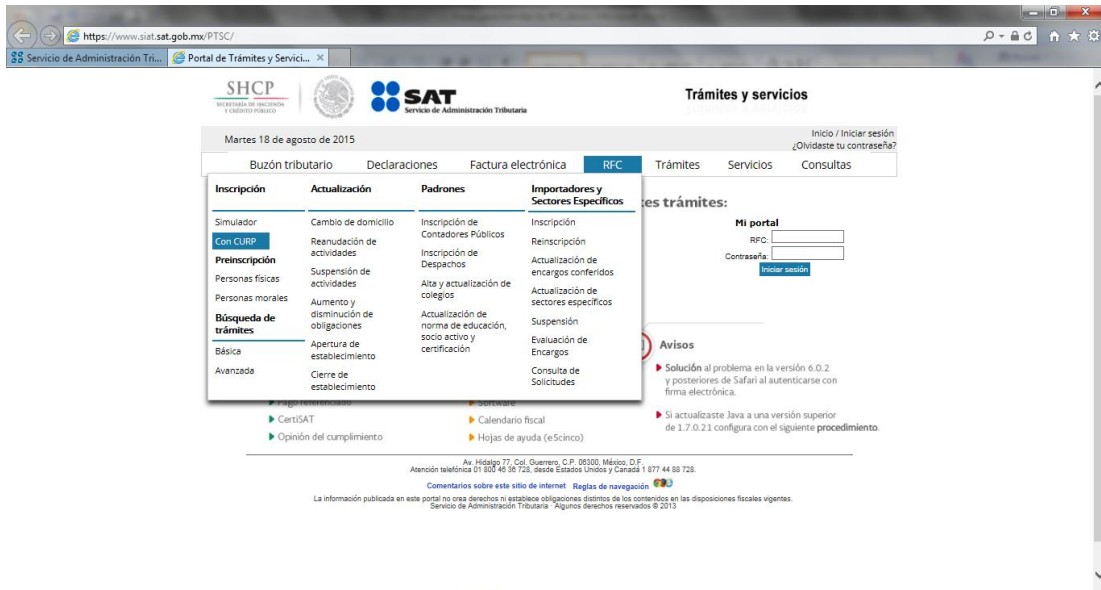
https://www.siat.sat.gob.mx/PTSC/

Servicio de Administración Tri...
Portal de Trámites y Servici...

SHCP
SECRETARÍA DE HACIENDA Y CRÉDITO PÚBLICO

SAT
Servicio de Administración Tributaria

Trámites y servicios

Martes 18 de agosto de 2015

Inicio / Iniciar sesión
¿Olvidaste tu contraseña?

Buzón tributario
Declaraciones
Factura electrónica
RFC
Trámites
Servicios
Consultas

Inscripción
Simulador
Con CURP
Preinscripción
Personas físicas
Personas morales
Búsqueda de trámites
Básica
Avanzada

Actualización
Cambio de domicilio
Reanudación de actividades
Suspensión de actividades
Aumento y disminución de obligaciones
Apertura de establecimiento
Cierre de establecimiento

Padrones
Inscripción de Contadores Públicos
Inscripción de Despachos
Alta y actualización de colegios
Actualización de norma de educación, socio activo y certificación

Importadores y Sectores Específicos
Inscripción
Reinscripción
Actualización de encargos conferidos
Actualización de sectores específicos
Suspensión
Evaluación de Encargos
Consulta de Solicitudes

es trámites:

Mi portal
RFC:
Contraseña:
Iniciar sesión

Avisos
Solución al problema en la versión 6.0.2 y posteriores de Safari al autenticarse con firma electrónica.
Si actualizaste Java a una versión superior de 1.7.0.21 configura con el siguiente procedimiento.

Pago referenciado
CertiSAT
Opinión del cumplimiento

Software
Calendario fiscal
Hojas de ayuda (eScinco)

Av. Hidalgo 77, Col. Guerrero, C.P. 06300, México, D.F.
Atención telefónica 01 800 46 36 728, desde Estados Unidos y Canadá 1 877 44 88 728.

Comentarios sobre este sitio de internet Reglas de navegación

La información publicada en este portal no crea derechos ni establece obligaciones distintos de los contenidos en las disposiciones fiscales vigentes.
Servicio de Administración Tributaria · Algunos derechos reservados © 2013